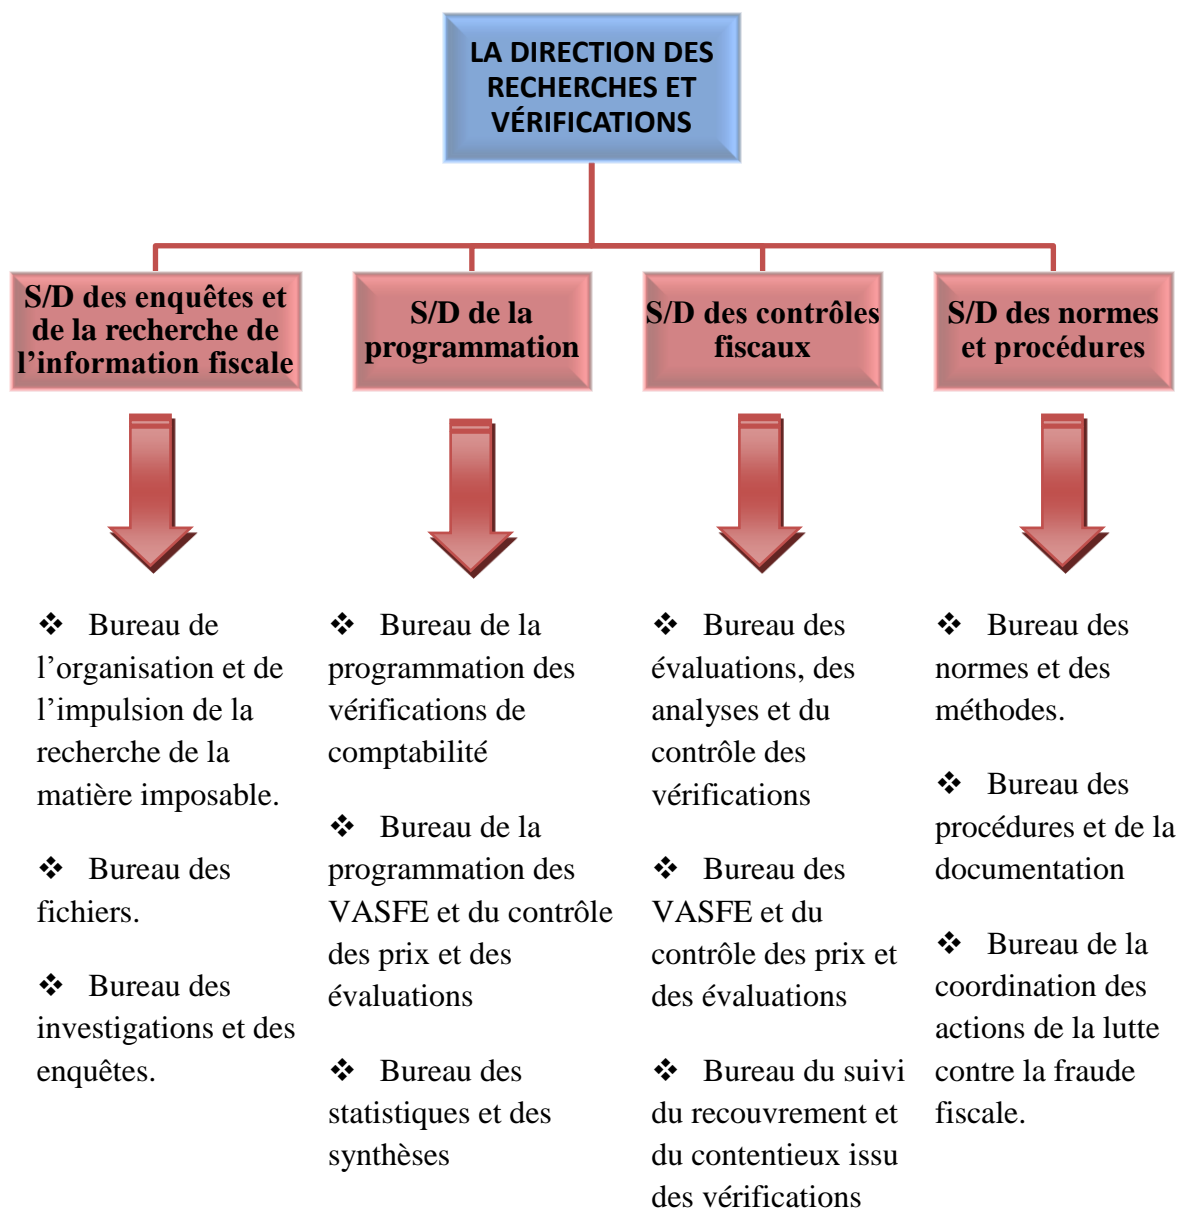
LA DIRECTION DES RECHERCHES ET VÉRIFICATIONS

S/D des enquêtes et de la recherche de l’information fiscale

S/D de la programmation

S/D des contrôles fiscaux

S/D des normes et procédures

❖ Bureau de l’organisation et de l’impulsion de la recherche de la matière imposable.

❖ Bureau des fichiers.

❖ Bureau des investigations et des enquêtes.

❖ Bureau de la programmation des vérifications de comptabilité

❖ Bureau de la programmation des VASFE et du contrôle des prix et des évaluations

❖ Bureau des statistiques et des synthèses

❖ Bureau des évaluations, des analyses et du contrôle des vérifications

❖ Bureau des VASFE et du contrôle des prix et des évaluations

❖ Bureau du suivi du recouvrement et du contentieux issu des vérifications

❖ Bureau des normes et des méthodes.

❖ Bureau des procédures et de la documentation

❖ Bureau de la coordination des actions de la lutte contre la fraude fiscale.